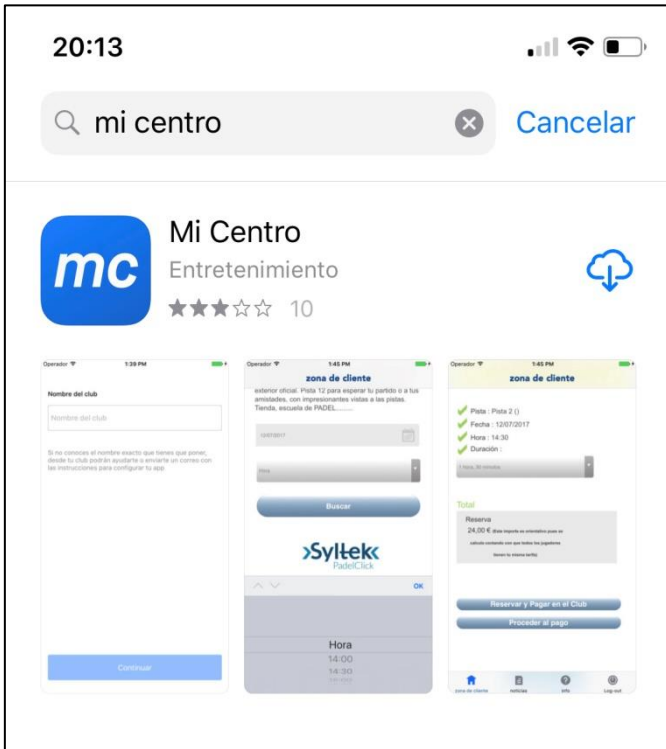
20:13

mi centro

Cancelar

mc

Mi Centro

Entretenimiento

★★★☆☆ 10

Operador 1:39 PM

Nombre del club

Nombre del club

Si no conoces el nombre exacto que tienes que poner, desde tu club podrán ayudarte o enviarte un correo con las instrucciones para configurar tu app

Continuar

Operador 1:45 PM

zona de cliente

exterior oficial. Pista 12 para esperar tu partido o a tus amistades, con impresionantes vistas a las pistas. Tienda, escuela de PADEL.........

12/07/2017

Hora

Buscar

Syltek PadelClick

OK

Hora

14:00

14:30

Operador 1:45 PM

zona de cliente

Pista : Pista 2 ()

Fecha : 12/07/2017

Hora : 14:30

Duración :

1 hora, 30 minutos

Total

Reserva

24,00 € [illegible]

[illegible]

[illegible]

Reservar y Pagar en el Club

Proceder al pago

zona de cliente

noticias

info

Log-out